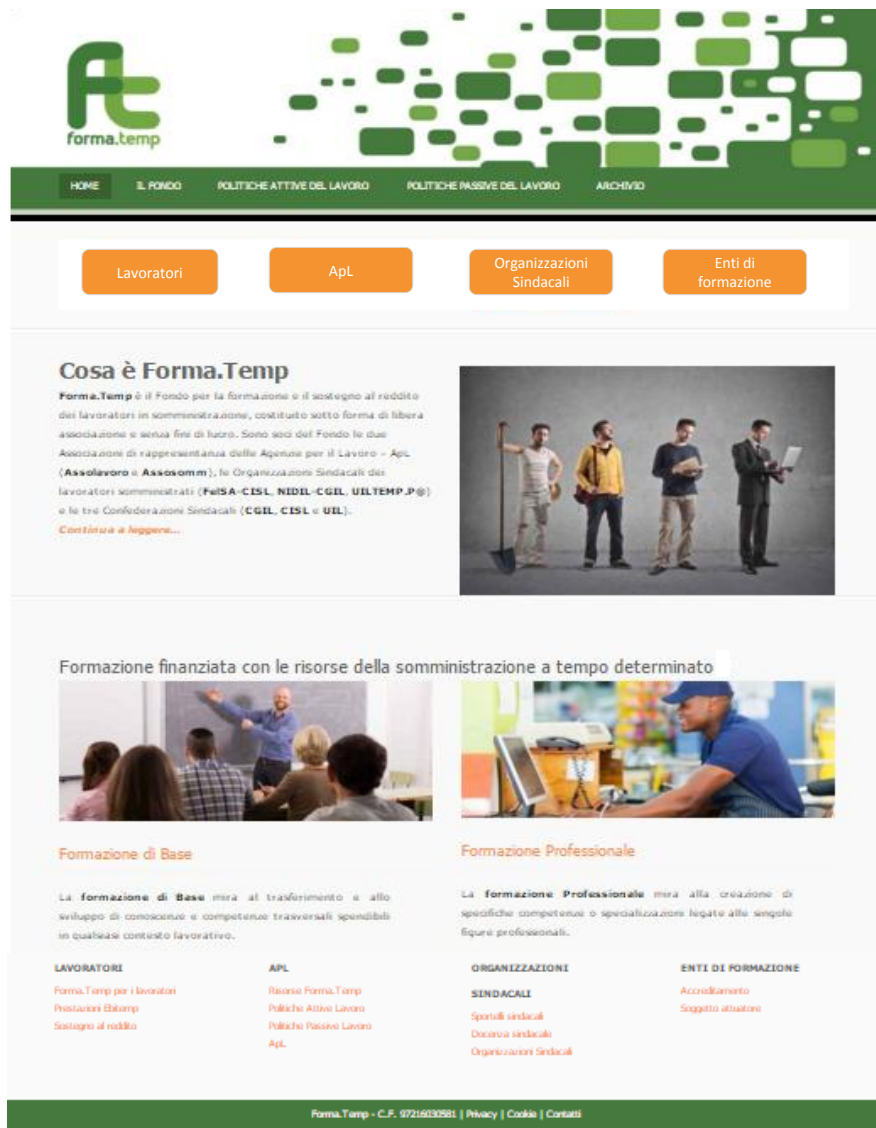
forma.temp

HOME IL FONDO POLITICHE ATTIVE DEL LAVORO POLITICHE PASSIVE DEL LAVORO ARCHIVIO

Lavoratori

ApL

Organizzazioni Sindacali

Enti di formazione

Cosa è Forma.Temp

Forma.Temp è il Fondo per la formazione e il sostegno al reddito dei lavoratori in somministrazione, costituito sotto forma di libera associazione e senza fini di lucro. Sono soci del Fondo le due Associazioni di rappresentanza delle Agenzie per il Lavoro – ApL (Assolavoro e Assosomm), le Organizzazioni Sindacali dei lavoratori somministrati (FelSA-CISL, NIDIL-CGIL, UILTEMP.P@) e le tre Confederazioni Sindacali (CGIL, CISL e UIL).

Continua a leggere...

Formazione finanziata con le risorse della somministrazione a tempo determinato

Formazione di Base

La formazione di Base mira al trasferimento e allo sviluppo di conoscenze e competenze trasversali spendibili in qualsiasi contesto lavorativo.

Formazione Professionale

La formazione Professionale mira alla creazione di specifiche competenze o specializzazioni legate alle singole figure professionali.

LAVORATORI
Forma.Temp per i lavoratori
Prestazioni Ebitemp
Sostegno al reddito

APL
Risorse Forma.Temp
Politiche Attive Lavoro
Politiche Passive Lavoro
ApL

ORGANIZZAZIONI SINDACALI
Sportelli sindacali
Docenza sindacale
Organizzazioni Sindacali

ENTI DI FORMAZIONE
Accreditamento
Soggetto attuatore

Forma.Temp - C.F. 97216030581 | Privacy | Cookie | Contatti